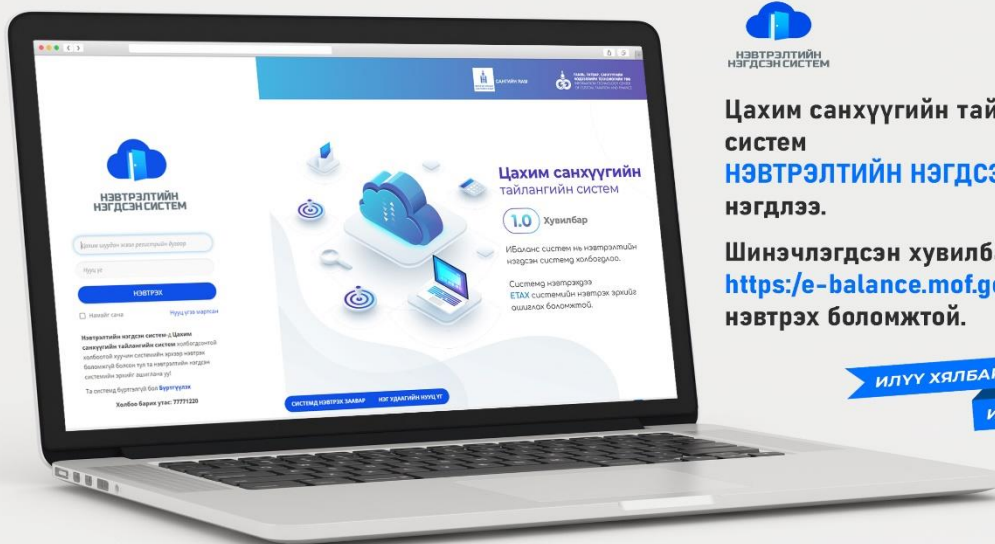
НЭВТРЭЛТИЙН НЭГДСЭН СИСТЕМ

Цахим санхүүгийн тай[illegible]
систем
НЭВТРЭЛТИЙН НЭГДС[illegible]
нэгдлээ.

Шинэчлэгдсэн хувилба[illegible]
https:/e-balance.mof.g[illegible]
нэвтрэх боломжтой.

ИЛҮҮ ХЯЛБА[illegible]

И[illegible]

НЭВТРЭЛТИЙН НЭГДСЭН СИСТЕМ

Цахим санхүүгийн тайлангийн систем

1.0 Хувилбар

Ибаланс систем нь нэвтрэлтийн нэгдсэн системд холбогдлоо.

Системд нэвтрэхдээ ETAX системийн нэвтрэх эрхийг ашиглах боломжтой.

Бүртгэлийн дугаар / регистрийн дугаар

Нууц үг

НЭВТРЭХ

Намайг сана

Нууц үгээ мартсан

Нэвтрэлтийн нэгдсэн систем-д Цахим санхүүгийн тайлангийн систем холбогдсонтой холбоотой хуучин системийн эрхээр нэвтрэх боломжгүй болсон тул та нэвтрэлтийн нэгдсэн системийн эрхийг ашиглана уу!

Та системд бүртгэлгүй бол Бүртгүүлэх

Холбоо барих утас: 77771220

СИСТЕМД НЭВТРЭХ ЗААВАР

НЭГ УДААГИЙН НУУЦ ҮГ

САНГИЙН ЯАМ